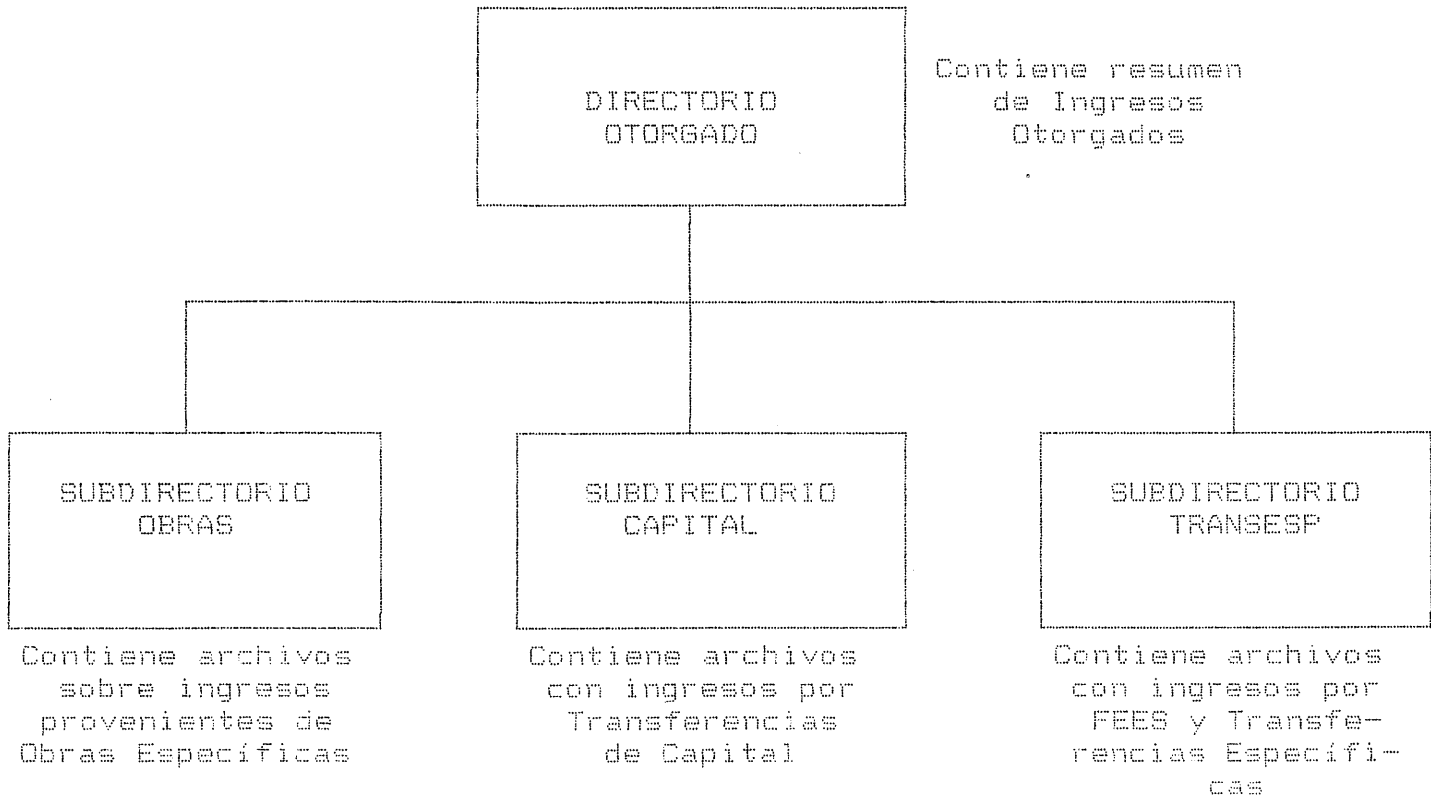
DIRECTORIO OTORGADO

Contiene resumen de Ingresos Otorgados

SUBDIRECTORIO OBRAS

Contiene archivos sobre ingresos provenientes de Obras Específicas

SUBDIRECTORIO CAPITAL

Contiene archivos con ingresos por Transferencias de Capital

SUBDIRECTORIO TRANSESP

Contiene archivos con ingresos por FEES y Transferencias Específicas